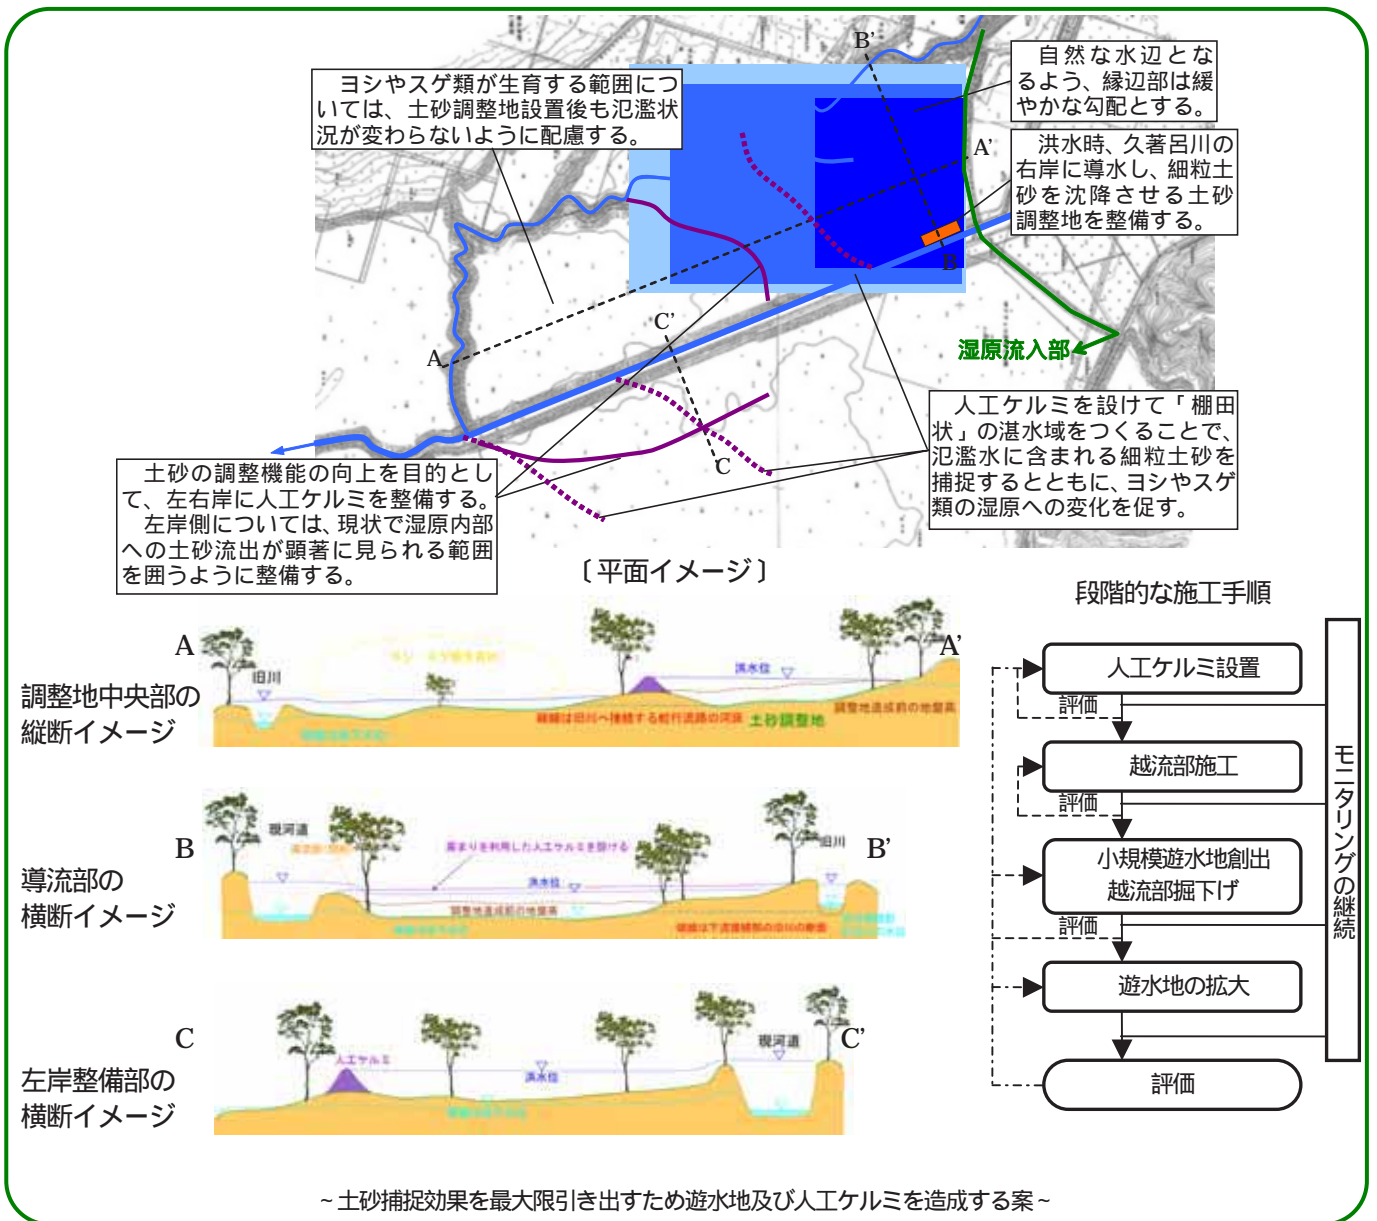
B'

ヨシやスゲ類が生育する範囲については、土砂調整地設置後も氾濫状況が変わらないように配慮する。

自然な水辺となるよう、縁辺部は緩やかな勾配とする。

A'

洪水時、久著呂川の右岸に導水し、細粒土砂を沈降させる土砂調整地を整備する。

B

湿原流入部

A

C'

C

人工ケルミを設けて「棚田状」の湛水域をつくることで、氾濫水に含まれる細粒土砂を捕捉するとともに、ヨシやスゲ類の湿原への変化を促す。

土砂の調整機能の向上を目的として、左右岸に人工ケルミを整備する。
左岸側については、現状で湿原内部への土砂流出が顕著に見られる範囲を囲うように整備する。

〔平面イメージ〕

段階的な施工手順

A

A'

旧川

洪水位

土砂調整地

調整地中央部の縦断イメージ

B

現河道

旧川

B'

洪水位

導流部の横断イメージ

C

人工ケルミ

洪水位

現河道

C'

左岸整備部の横断イメージ

人工ケルミ設置

評価

越流部施工

評価

小規模遊水地創出
越流部掘下げ

評価

遊水地の拡大

評価

モニタリングの継続

~土砂捕捉効果を最大限引き出すため遊水地及び人工ケルミを造成する案~